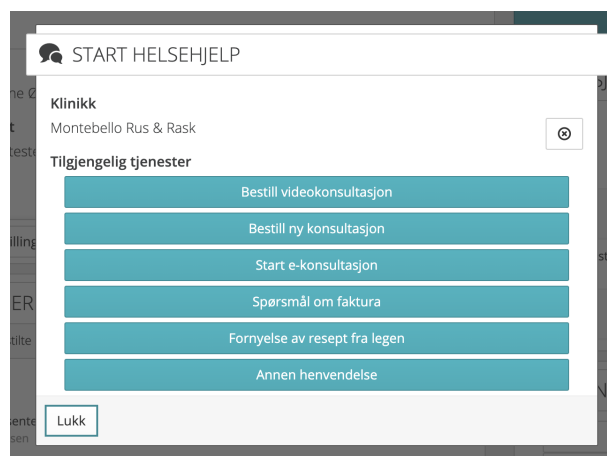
START HELSEHJELP

Klinikk
Montebello Rus & Rask

Tilgjengelig tjenester

Bestill videokonsultasjon

Bestill ny konsultasjon

Start e-konsultasjon

Spørsmål om faktura

Fornyelse av resept fra legen

Annen henvendelse

Lukk